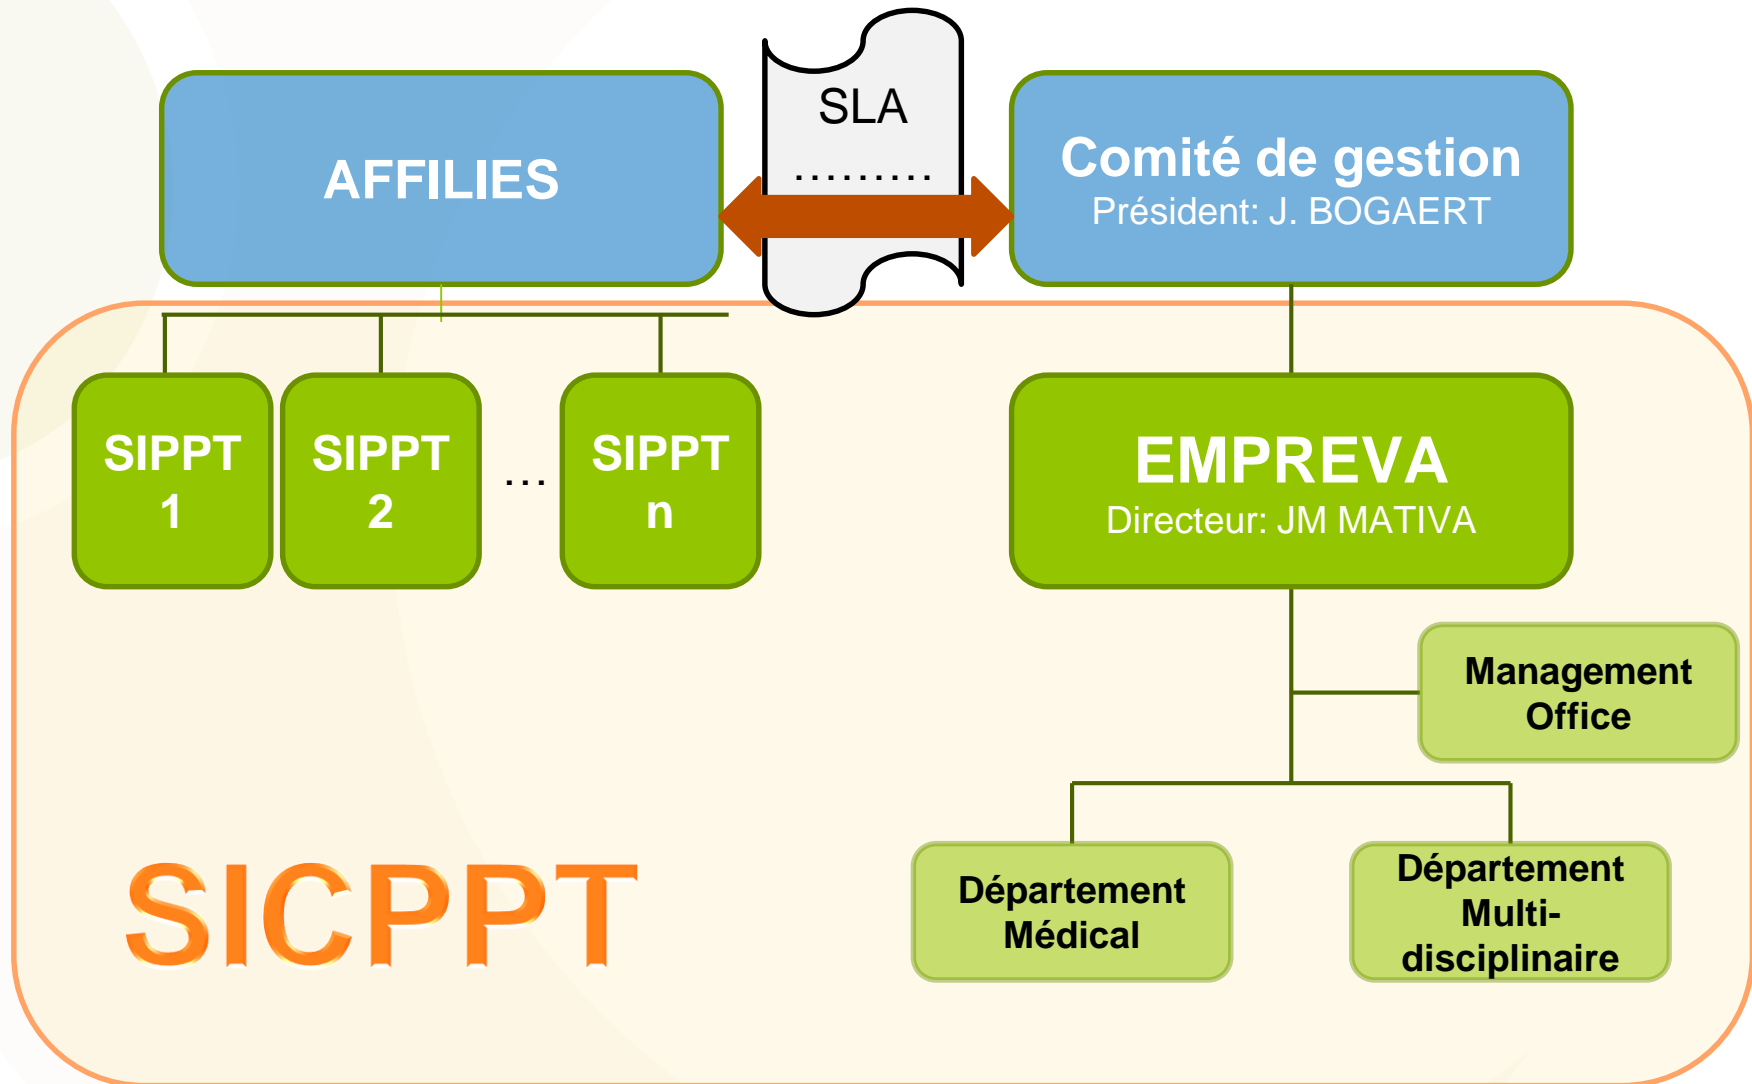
AFFILIES

SLA
.........

Comité de gestion
Président: J. BOGAERT

SIPPT 1

SIPPT 2

...

SIPPT n

EMPREVA
Directeur: JM MATIVA

Management Office

Département Médical

Département Multidisciplinaire

SICPPT